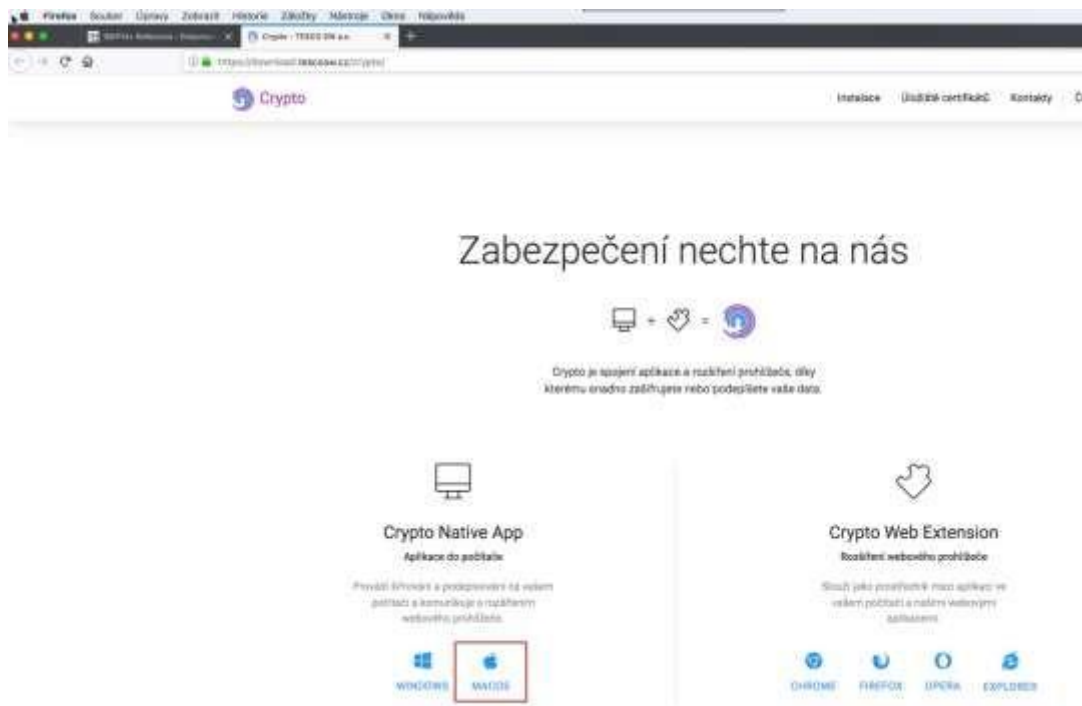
Firefox Soubor Úpravy Zobrazit Historie Záložky Nástroje Okno Nápověda

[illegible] | Crypto - TESCO SW a.s.

https://download.tescosw.cz/crypto/

Crypto

Instalace Uložiště certifikátů Kontakty

Zabezpečení nechte na nás

Crypto je spojení aplikace a rozšíření prohlížeče, díky kterému snadno zašifrujete nebo podepíšete vaše data.

Crypto Native App

Aplikace do počítače

Provádí šifrování a podepisování na vašem počítači a komunikuje s rozšířením webového prohlížeče.

WINDOWS MACOS

Crypto Web Extension

Rozšíření webového prohlížeče

Slouží jako prostředník mezi aplikací ve vašem počítači a našimi webovými aplikacemi.

CHROME FIREFOX OPERA EXPLORER